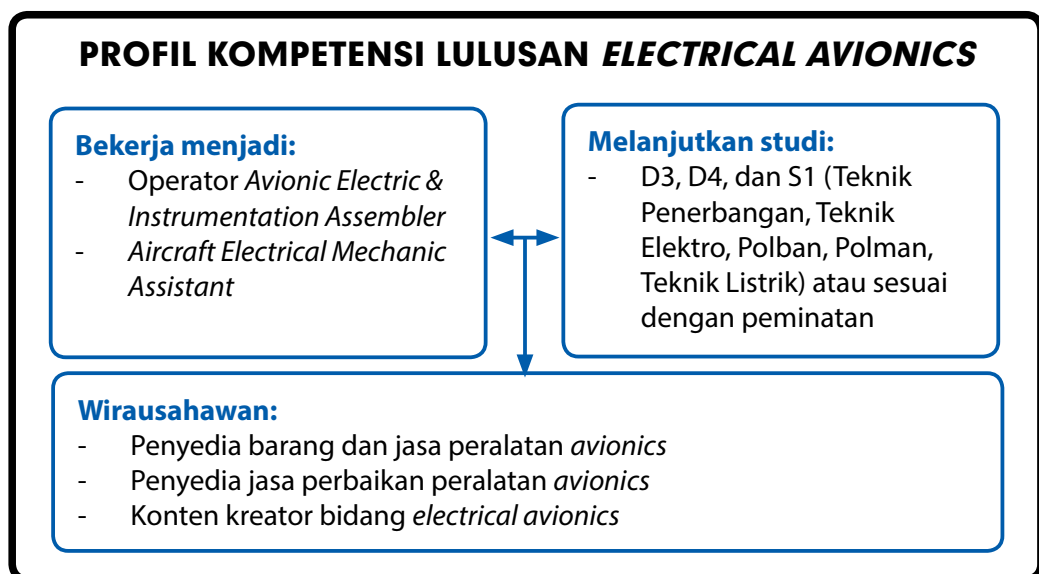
PROFIL KOMPETENSI LULUSAN *ELECTRICAL AVIONICS*

**Bekerja menjadi:**
- Operator *Avionic Electric & Instrumentation Assembler*
- *Aircraft Electrical Mechanic Assistant*

**Melanjutkan studi:**
- D3, D4, dan S1 (Teknik Penerbangan, Teknik Elektro, Polban, Polman, Teknik Listrik) atau sesuai dengan peminatan

**Wirausahawan:**
- Penyedia barang dan jasa peralatan *avionics*
- Penyedia jasa perbaikan peralatan *avionics*
- Konten kreator bidang *electrical avionics*